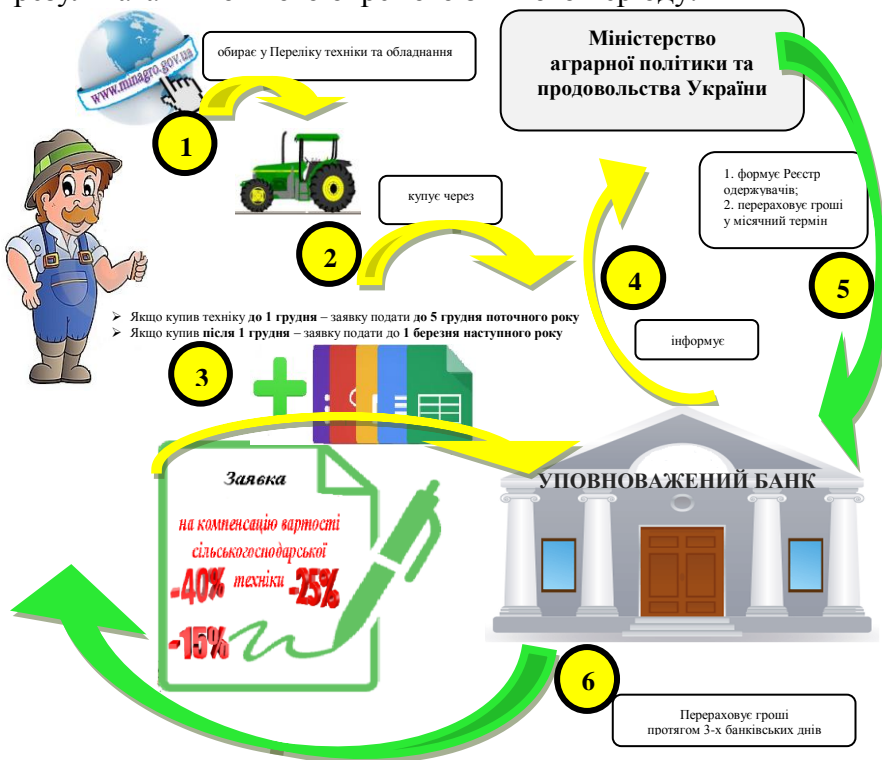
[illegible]

www.minagro.gov.ua

обирає у Переліку техніки та обладнання

Міністерство аграрної політики та продовольства України

1

1. формує Реєстр одержувачів;
2. перераховує гроші у місячний термін

купує через

2

4

5

Якщо купив техніку до 1 грудня – заявку подати до 5 грудня поточного року
Якщо купив після 1 грудня – заявку подати до 1 березня наступного року

інформує

3

Заявка

на компенсацію вартості сільськогосподарської техніки

-40%

-25%

-15%

УПОВНОВАЖЕНИЙ БАНК

6

Перераховує гроші протягом 3-х банківських днів